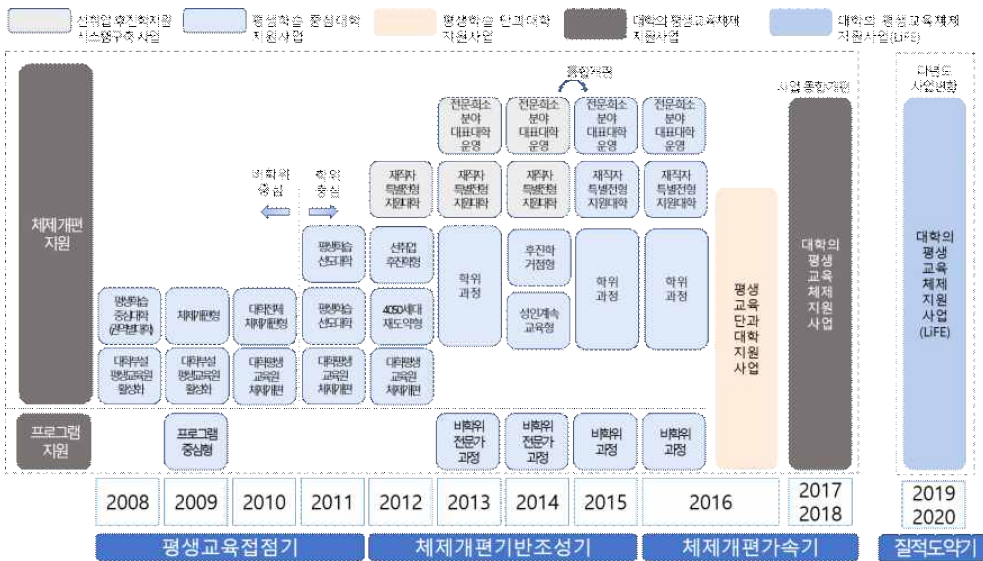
선취업 후진학지원 시스템구축 사업

평생학습 중심대학 지원사업

평생학습 단과대학 지원사업

대학의 평생교육체제 지원사업

대학의 평생교육체제 지원사업(LiFE)

체제개편 지원

프로그램 지원

통합개편

사업 통합개편

다년도 사업변화

비학위 중심

학위 중심

전문회소 분야 대표대학 운영

전문회소 분야 대표대학 운영

전문회소 분야 대표대학 운영

전문회소 분야 대표대학 운영

재직자 특별전형 지원대학

재직자 특별전형 지원대학

재직자 특별전형 지원대학

재직자 특별전형 지원대학

재직자 특별전형 지원대학

평생학습 선도대학

선취업 후진학형

학위 과정

후진학 거점형

학위 과정

학위 과정

평생학습 중심대학 (권역별대학)

체제개편형

대학전체 체제개편형

평생학습 선도대학

4050세대 재도약형

성인계속 교육형

대학부설 평생교육원 활성화

대학부설 평생교육원 활성화

대학평생 교육원 체제개편

대학평생 교육원 체제개편

대학평생 교육원 체제개편

평생 교육 단과 대학 지원 사업

대학의 평생 교육 체제 지원 사업

대학의 평생 교육 체제 지원 사업 (LiFE)

프로그램 중심형

비학위 전문가 과정

비학위 전문가 과정

비학위 과정

비학위 과정

| 2008 | 2009 | 2010 | 2011 | 2012 | 2013 | 2014 | 2015 | 2016 | 2017 2018 | 2019 2020 |
|---|---|---|---|---|---|---|---|---|---|---|

평생교육접점기

체제개편기반조성기

체제개편가속기

질적도약기